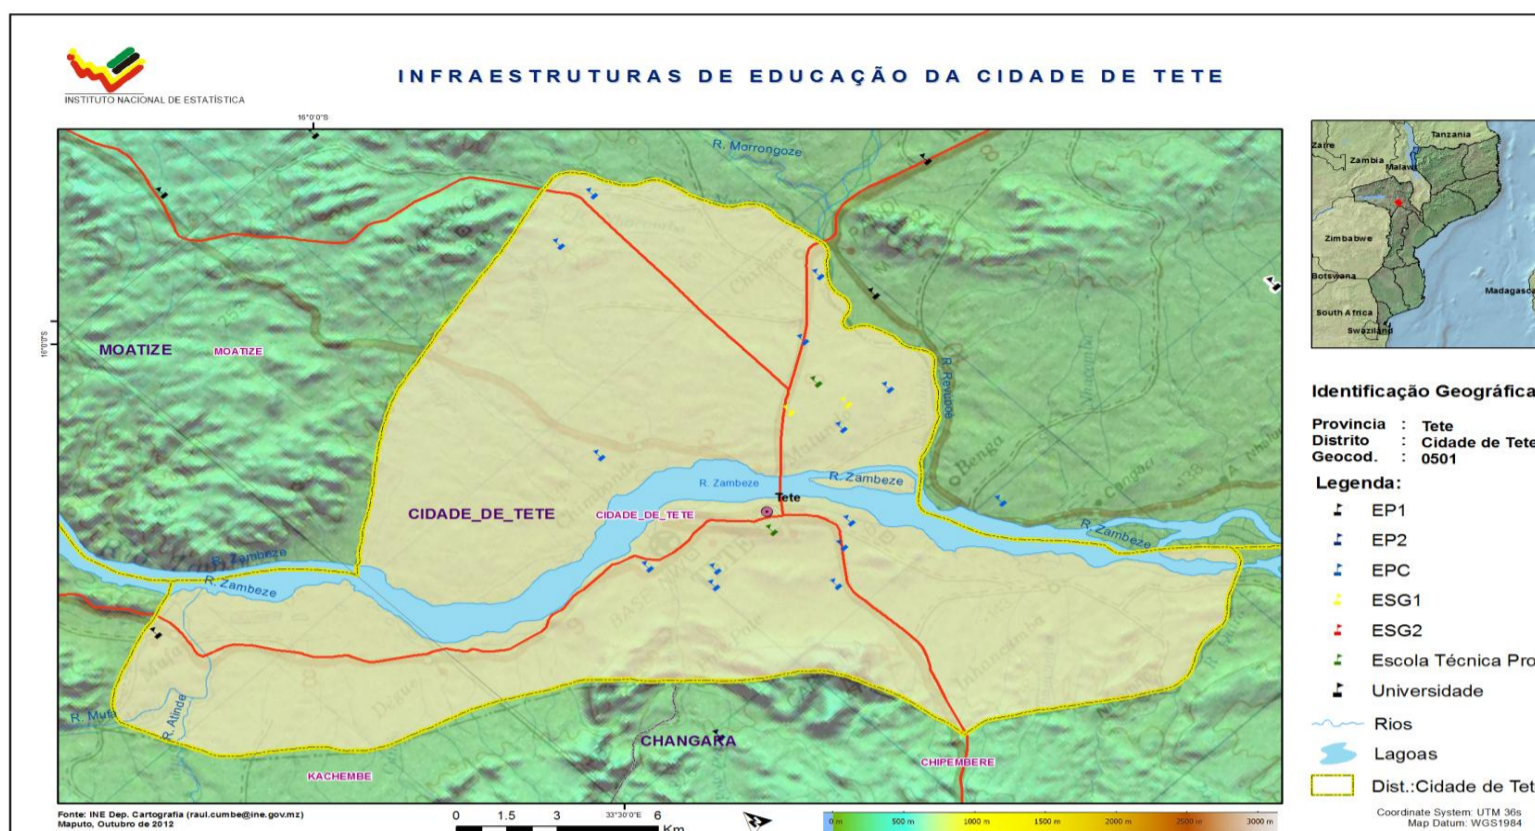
INSTITUTO NACIONAL DE ESTATÍSTICA

INFRAESTRUTURAS DE EDUCAÇÃO DA CIDADE DE TETE

16°0'0"S

R. Morrongoze

MOATIZE MOATIZE

R. Revubo

Benga

R. Zambeze

Tete

R. Zambeze

CIDADE_DE_TETE CIDADE_DE_TETE

R. Zambeze

R. Zambeze

R. Zambeze

R. Mufa

R. Alinde

CHANGARA

KACHEMBE

CHIPEMBERE

Tanzania
Zaire
Zambia
Malawi
Zimbabwe
Botswana
Madagasca
South Africa
Swaziland

Identificação Geográfica

Provincia : Tete
Distrito : Cidade de Tete
Geocod. : 0501

Legenda:
EP1
EP2
EPC
ESG1
ESG2
Escola Técnica Pro
Universidade
Rios
Lagoas
Dist.:Cidade de Tet

Fonte: INE Dep. Cartografia (raul.cumbe@ine.gov.mz)
Maputo, Outubro de 2012

0 1.5 3 6 Km

33°30'0"E

0 m 500 m 1000 m 1500 m 2000 m 2500 m 3000 m

Coordinate System: UTM 36s
Map Datum: WGS1984